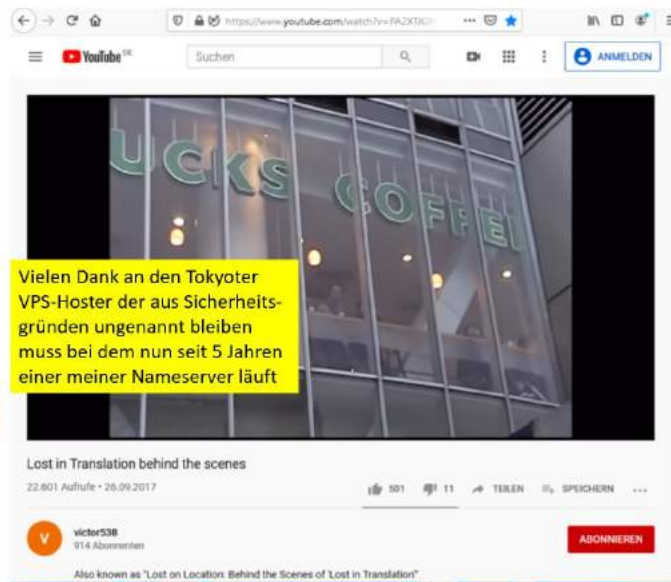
https://www.youtube.com/watch?v=PA2KTJG

YouTube DE

Suchen

ANMELDEN

UCKS COFFEE

Vielen Dank an den Tokyoter VPS-Hoster der aus Sicherheitsgründen ungenannt bleiben muss bei dem nun seit 5 Jahren einer meiner Nameserver läuft

Lost in Translation behind the scenes

22.601 Aufrufe • 26.09.2017

501 11 TEILEN SPEICHERN ...

V

victor538

914 Abonnenten

ABONNIEREN

Also known as "Lost on Location: Behind the Scenes of 'Lost in Translation'"